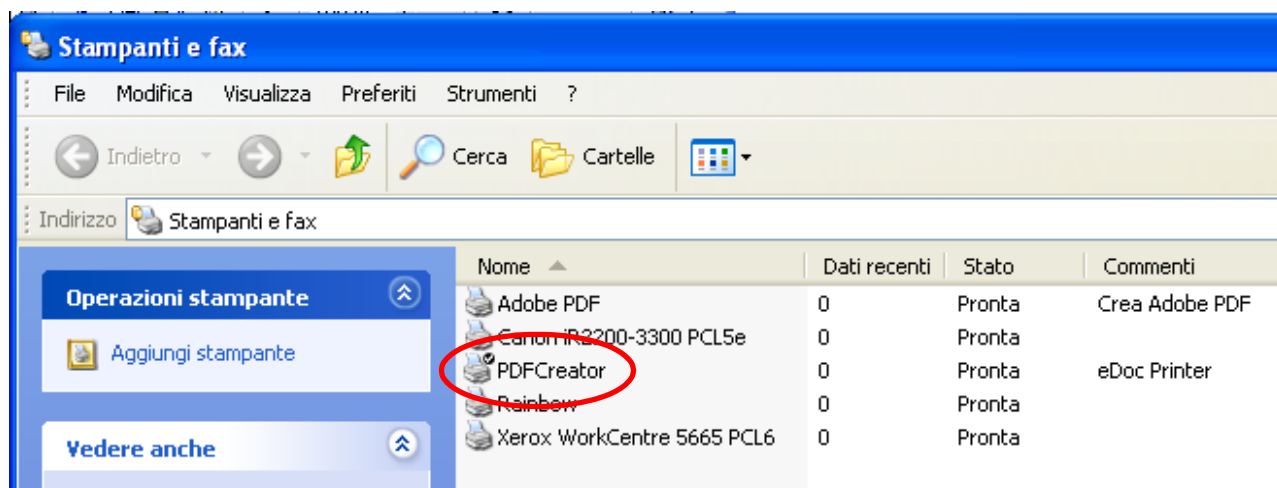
Stampanti e fax

File Modifica Visualizza Preferiti Strumenti ?

Indietro Cerca Cartelle

Indirizzo Stampanti e fax

Operazioni stampante

Aggiungi stampante

Vedere anche

| Nome | Dati recenti | Stato | Commenti |
|---|---|---|---|
| Adobe PDF | 0 | Pronta | Crea Adobe PDF |
| Canon iR3200-3300 PCL5e | 0 | Pronta | |
| PDFCreator | 0 | Pronta | eDoc Printer |
| Rainbow | 0 | Pronta | |
| Xerox WorkCentre 5665 PCL6 | 0 | Pronta | |